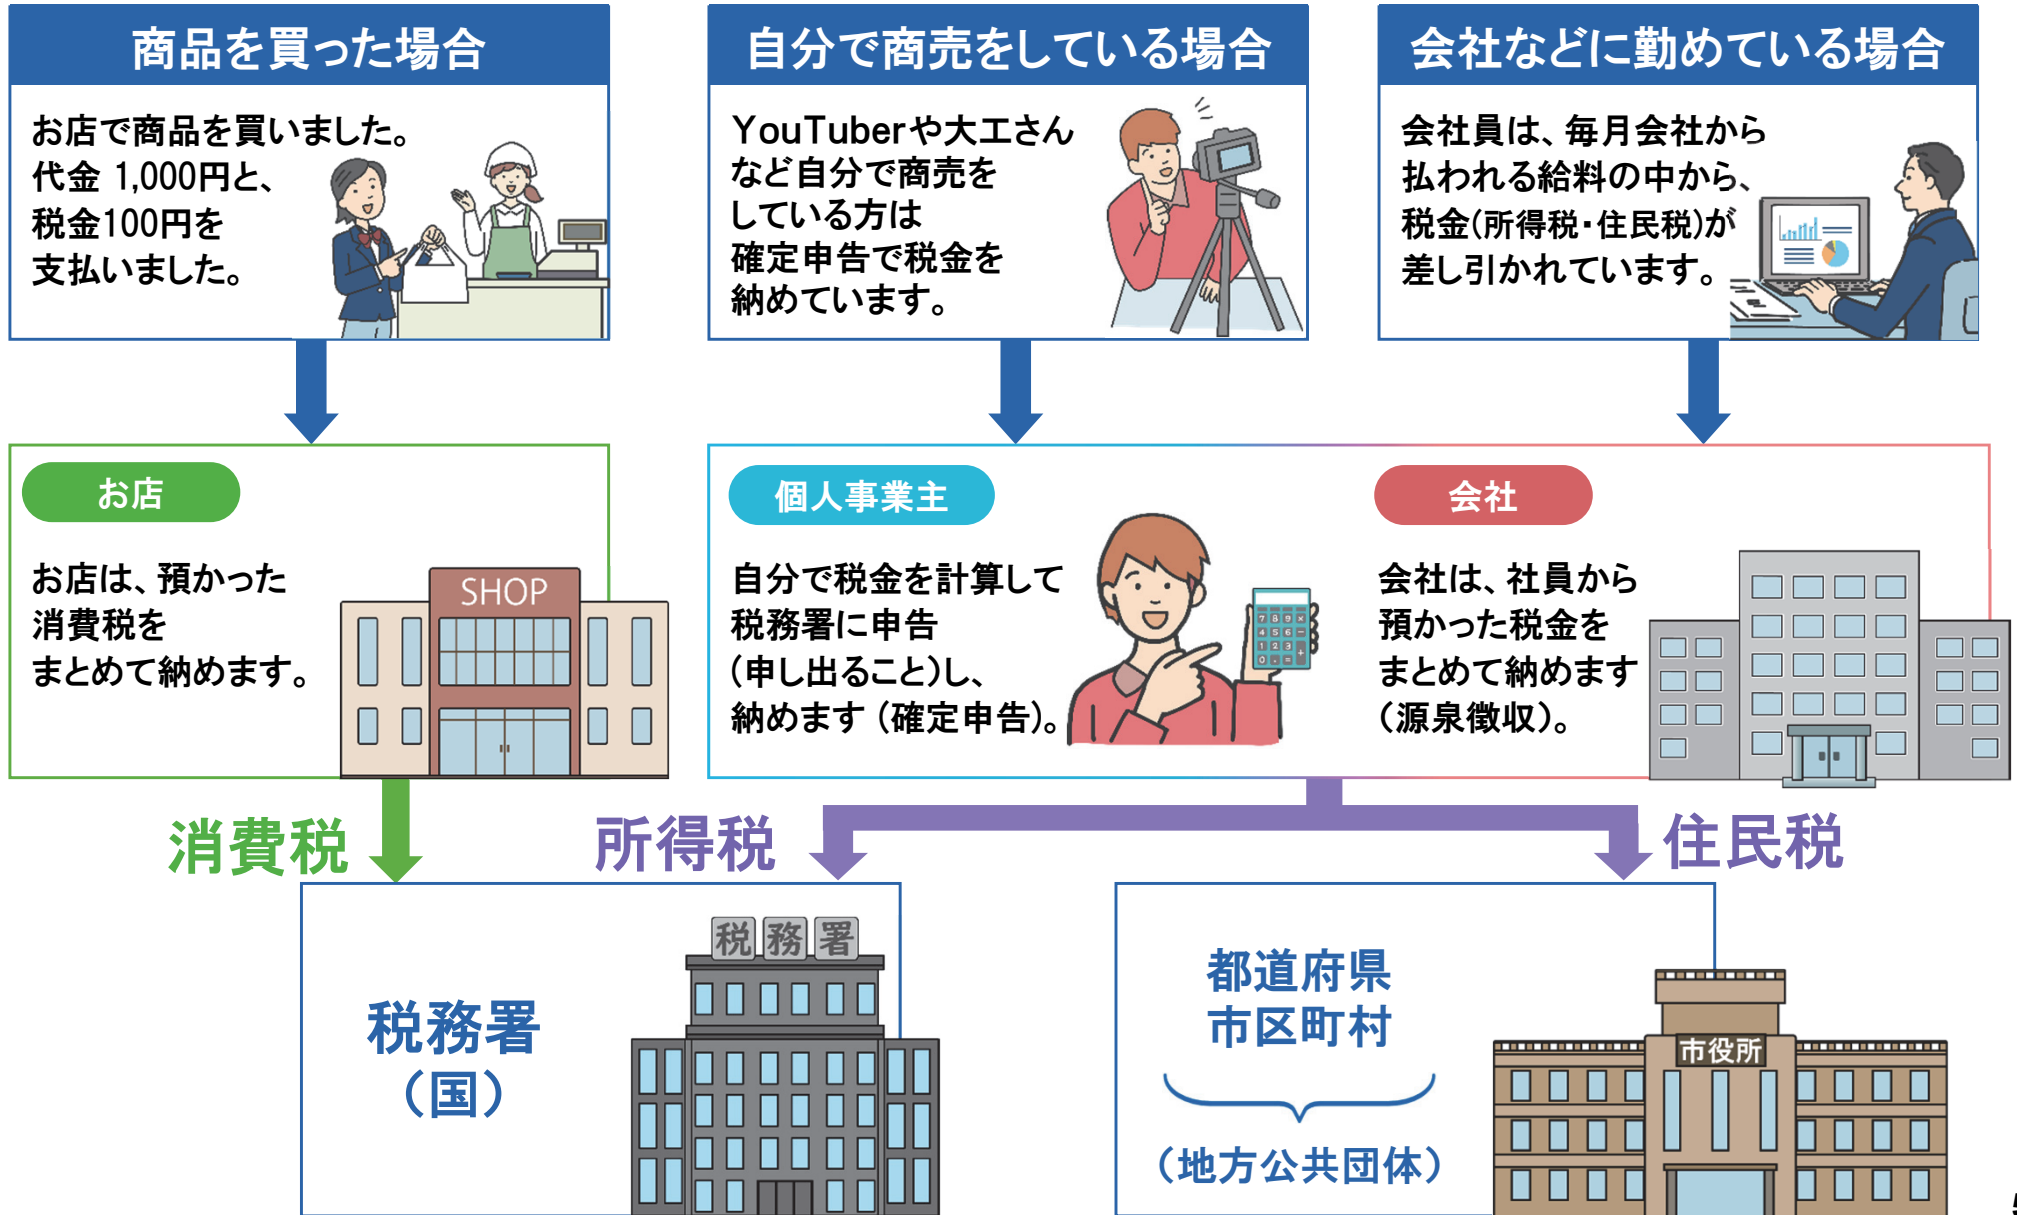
商品を買った場合

お店で商品を買いました。代金 1,000円と、税金100円を支払いました。

自分で商売をしている場合

YouTuberや大工さんなど自分で商売をしている方は確定申告で税金を納めています。

会社などに勤めている場合

会社員は、毎月会社から払われる給料の中から、税金(所得税・住民税)が差し引かれています。

お店

お店は、預かった消費税をまとめて納めます。

SHOP

個人事業主

自分で税金を計算して税務署に申告(申し出ること)し、納めます(確定申告)。

会社

会社は、社員から預かった税金をまとめて納めます(源泉徴収)。

消費税

所得税

住民税

税務署
(国)

税 務 署

都道府県
市区町村

(地方公共団体)

市役所